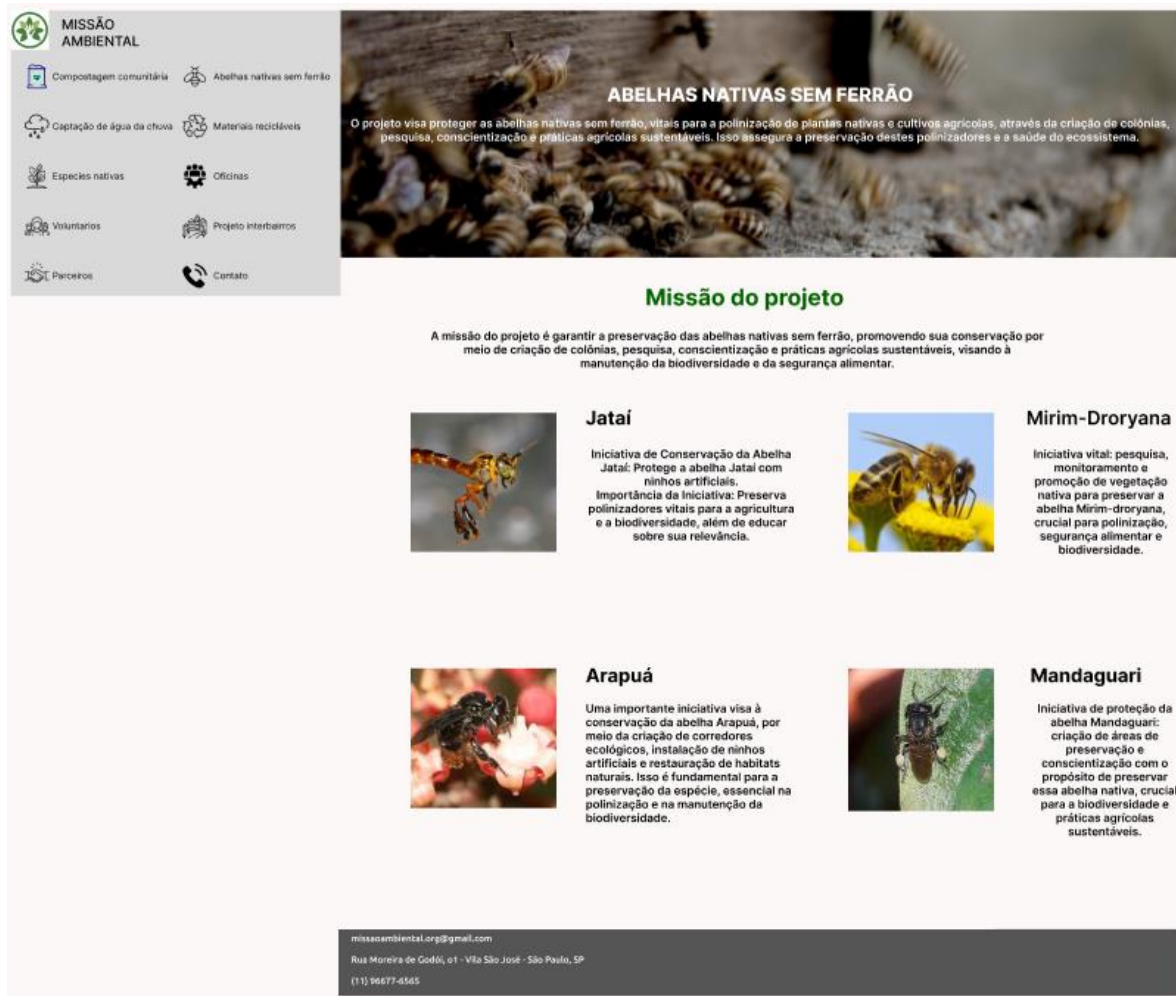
MISSÃO AMBIENTAL

Compostagem comunitária
Abelhas nativas sem ferrão
Captação de água da chuva
Materiais recicláveis
Especies nativas
Oficinas
Voluntarios
Projeto interbairros
Parceiros
Contato

ABELHAS NATIVAS SEM FERRÃO

O projeto visa proteger as abelhas nativas sem ferrão, vitais para a polinização de plantas nativas e cultivos agrícolas, através da criação de colônias, pesquisa, conscientização e práticas agrícolas sustentáveis. Isso assegura a preservação destes polinizadores e a saúde do ecossistema.

Missão do projeto

A missão do projeto é garantir a preservação das abelhas nativas sem ferrão, promovendo sua conservação por meio de criação de colônias, pesquisa, conscientização e práticas agrícolas sustentáveis, visando à manutenção da biodiversidade e da segurança alimentar.

Jataí

Iniciativa de Conservação da Abelha Jataí: Protege a abelha Jataí com ninhos artificiais.
Importância da Iniciativa: Preserva polinizadores vitais para a agricultura e a biodiversidade, além de educar sobre sua relevância.

Mirim-Droryana

Iniciativa vital: pesquisa, monitoramento e promoção de vegetação nativa para preservar a abelha Mirim-droryana, crucial para polinização, segurança alimentar e biodiversidade.

Arapuá

Uma importante iniciativa visa à conservação da abelha Arapuá, por meio da criação de corredores ecológicos, instalação de ninhos artificiais e restauração de habitats naturais. Isso é fundamental para a preservação da espécie, essencial na polinização e na manutenção da biodiversidade.

Mandaguari

Iniciativa de proteção da abelha Mandaguari: criação de áreas de preservação e conscientização com o propósito de preservar essa abelha nativa, crucial para a biodiversidade e práticas agrícolas sustentáveis.

missaoambiental.org@gmail.com
Rua Moreira de Godói, 01 - Vila São José - São Paulo, SP
(11) 96677-6565